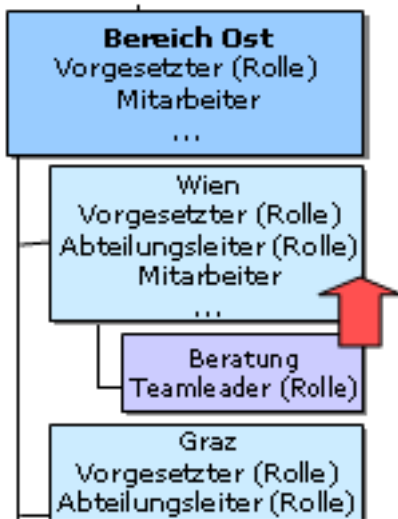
**Bereich Ost**
Vorgesetzter (Rolle)
Mitarbeiter
...

Wien
Vorgesetzter (Rolle)
Abteilungsleiter (Rolle)
Mitarbeiter
...

Beratung
Teamleader (Rolle)

Graz
Vorgesetzter (Rolle)
Abteilungsleiter (Rolle)